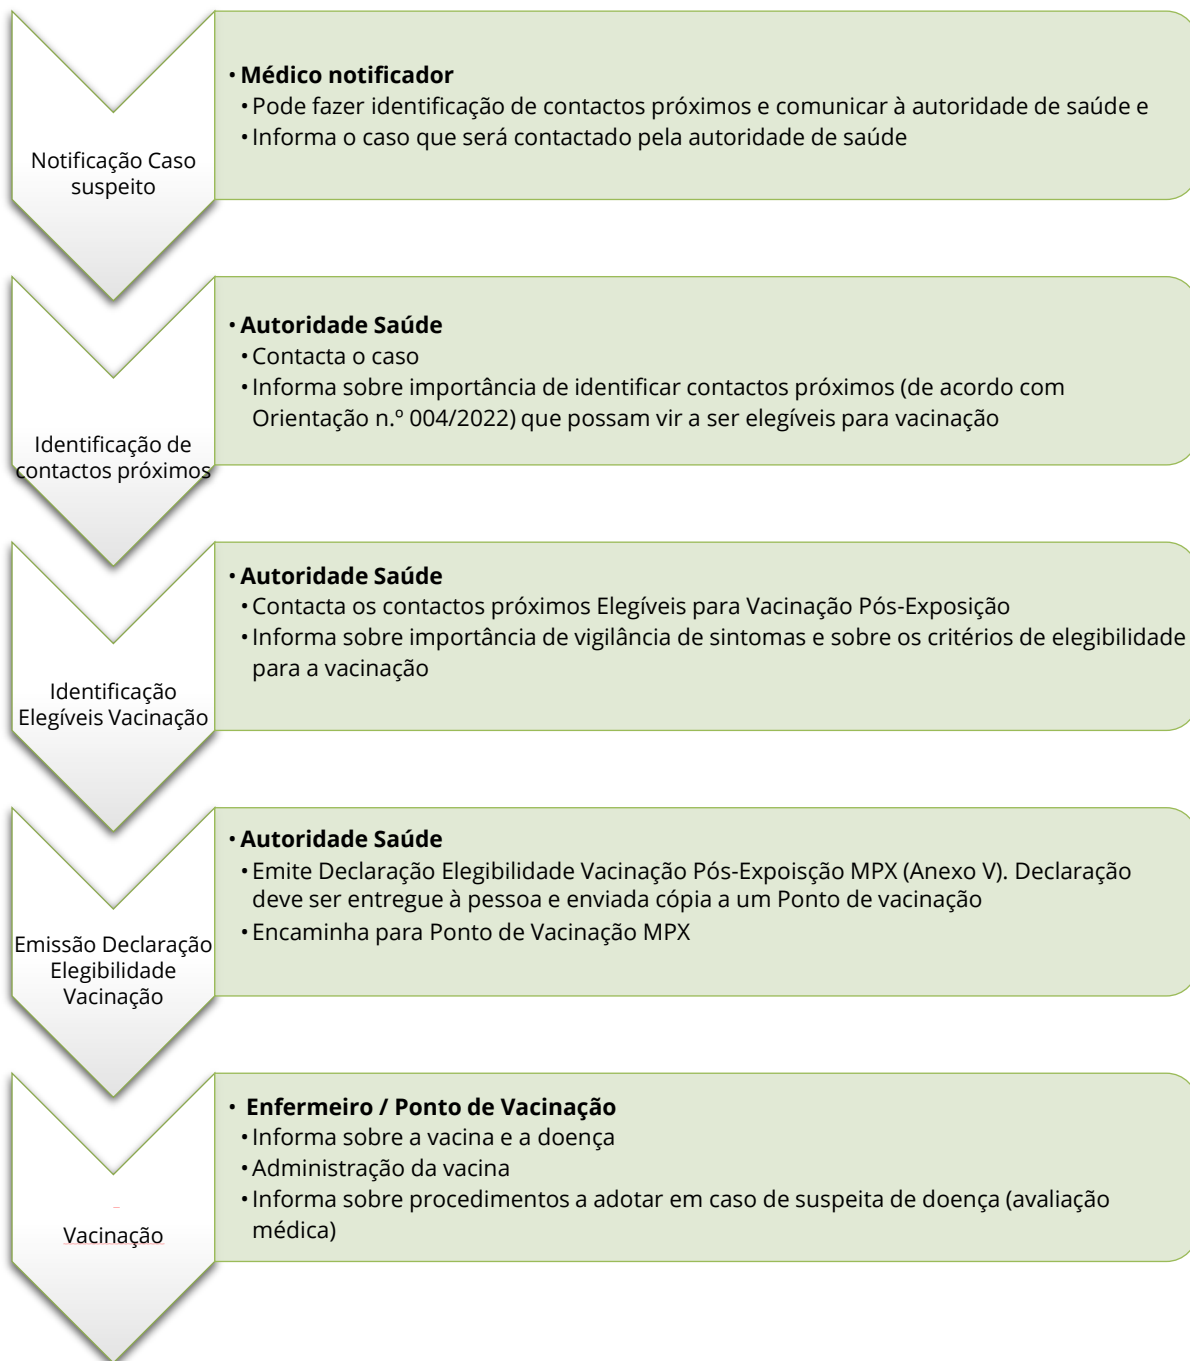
Notificação Caso suspeito

• **Médico notificador**
• Pode fazer identificação de contactos próximos e comunicar à autoridade de saúde e
• Informa o caso que será contactado pela autoridade de saúde

Identificação de contactos próximos

• **Autoridade Saúde**
• Contacta o caso
• Informa sobre importância de identificar contactos próximos (de acordo com Orientação n.º 004/2022) que possam vir a ser elegíveis para vacinação

Identificação Elegíveis Vacinação

• **Autoridade Saúde**
• Contacta os contactos próximos Elegíveis para Vacinação Pós-Exposição
• Informa sobre importância de vigilância de sintomas e sobre os critérios de elegibilidade para a vacinação

Emissão Declaração Elegibilidade Vacinação

• **Autoridade Saúde**
• Emite Declaração Elegibilidade Vacinação Pós-Expoisção MPX (Anexo V). Declaração deve ser entregue à pessoa e enviada cópia a um Ponto de vacinação
• Encaminha para Ponto de Vacinação MPX

Vacinação

• **Enfermeiro / Ponto de Vacinação**
• Informa sobre a vacina e a doença
• Administração da vacina
• Informa sobre procedimentos a adotar em caso de suspeita de doença (avaliação médica)